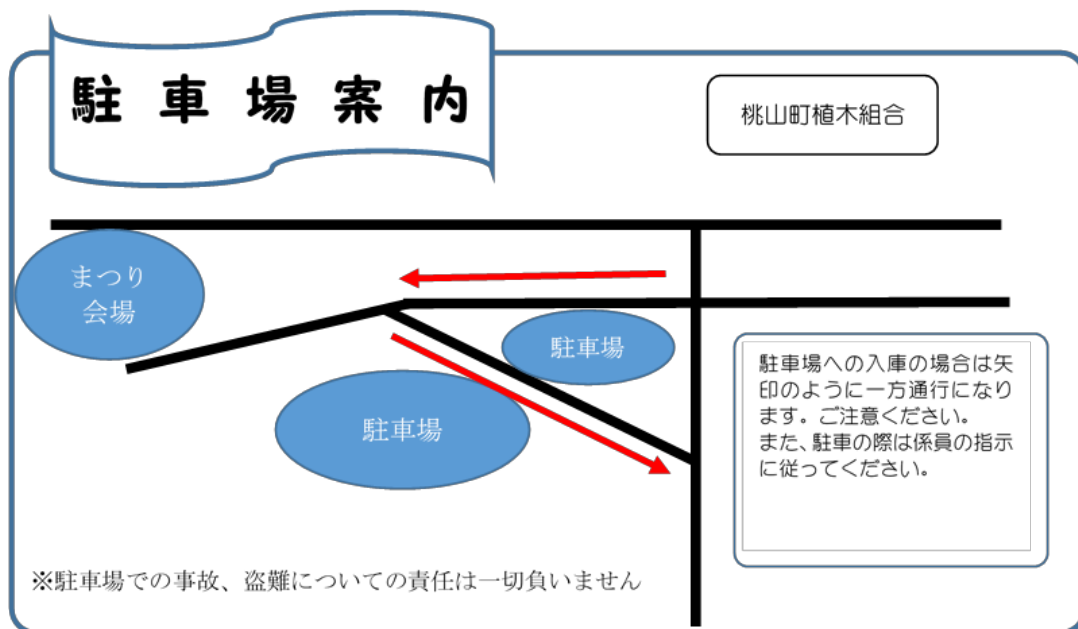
駐車場案内

桃山町植木組合

まつり
会場

駐車場

駐車場

駐車場への入庫の場合は矢印のように一方通行になります。ご注意ください。
また、駐車の際は係員の指示に従ってください。

※駐車場での事故、盗難についての責任は一切負いません